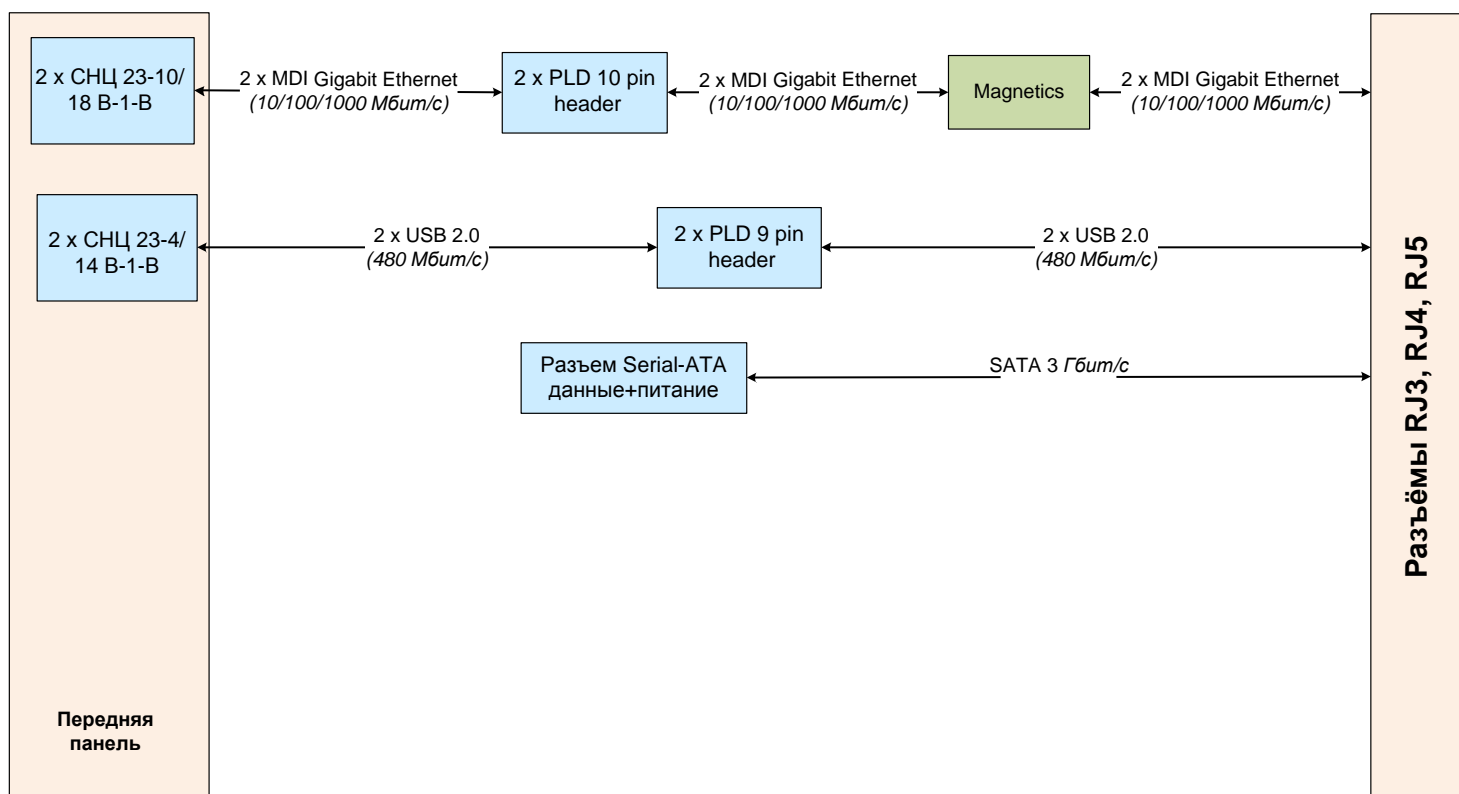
2 x СНЦ 23-10/ 18 В-1-В

2 x MDI Gigabit Ethernet
*(10/100/1000 Мбит/с)*

2 x PLD 10 pin header

2 x MDI Gigabit Ethernet
*(10/100/1000 Мбит/с)*

Magnetics

2 x MDI Gigabit Ethernet
*(10/100/1000 Мбит/с)*

2 x СНЦ 23-4/ 14 В-1-В

2 x USB 2.0
*(480 Мбит/с)*

2 x PLD 9 pin header

2 x USB 2.0
*(480 Мбит/с)*

Разъем Serial-ATA данные+питание

SATA 3 *Гбит/с*

Разъёмы RJ3, RJ4, RJ5

Передняя панель